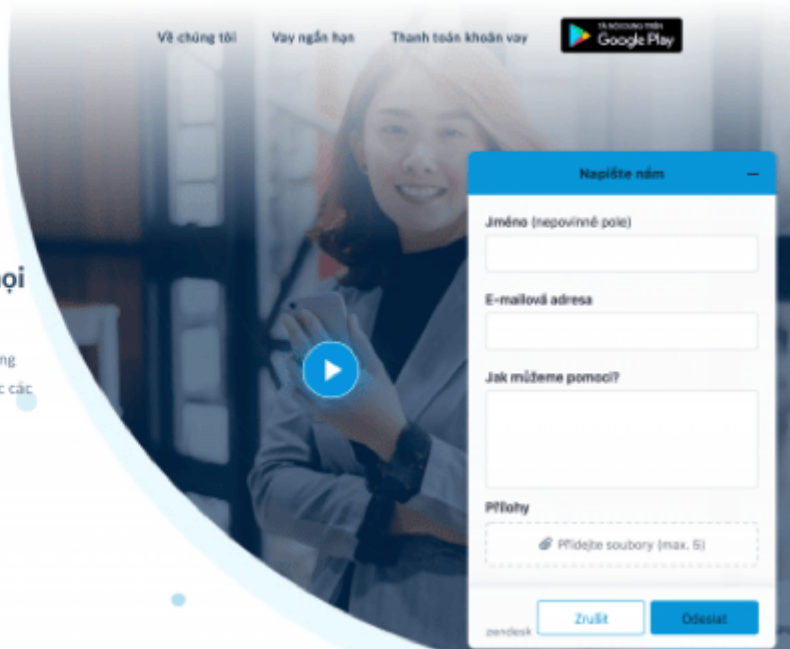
Về chúng tôi Vay ngắn hạn Thanh toán khoản vay

TẢI NỘI DUNG TRÊN Google Play

ọi

ng
c các

Napište nám

Jméno (nepovinné pole)

E-mailová adresa

Jak můžeme pomoci?

Přílohy

Přidejte soubory (max. 5)

zendesk

Zrušit

Odeslat